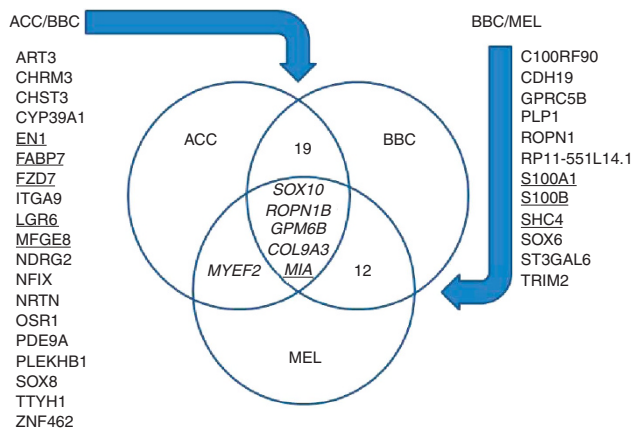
ACC/BBC

ART3
CHRM3
CHST3
CYP39A1
EN1
FABP7
FZD7
ITGA9
LGR6
MFGE8
NDRG2
NFIX
NRTN
OSR1
PDE9A
PLEKHB1
SOX8
TTYH1
ZNF462

ACC

19

BBC

SOX10
ROPN1B
GPM6B
COL9A3
MIA

MYEF2

12

MEL

BBC/MEL

C100RF90
CDH19
GPRC5B
PLP1
ROPN1
RP11-551L14.1
S100A1
S100B
SHC4
SOX6
ST3GAL6
TRIM2